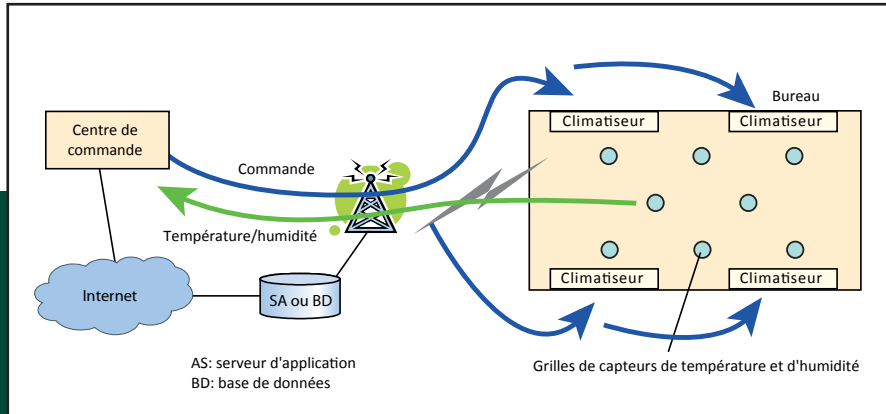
Centre de commande

Commande

Température/humidité

Internet

SA ou BD

AS: serveur d'application
BD: base de données

Bureau

Climatiseur

Climatiseur

Climatiseur

Climatiseur

Grilles de capteurs de température et d'humidité